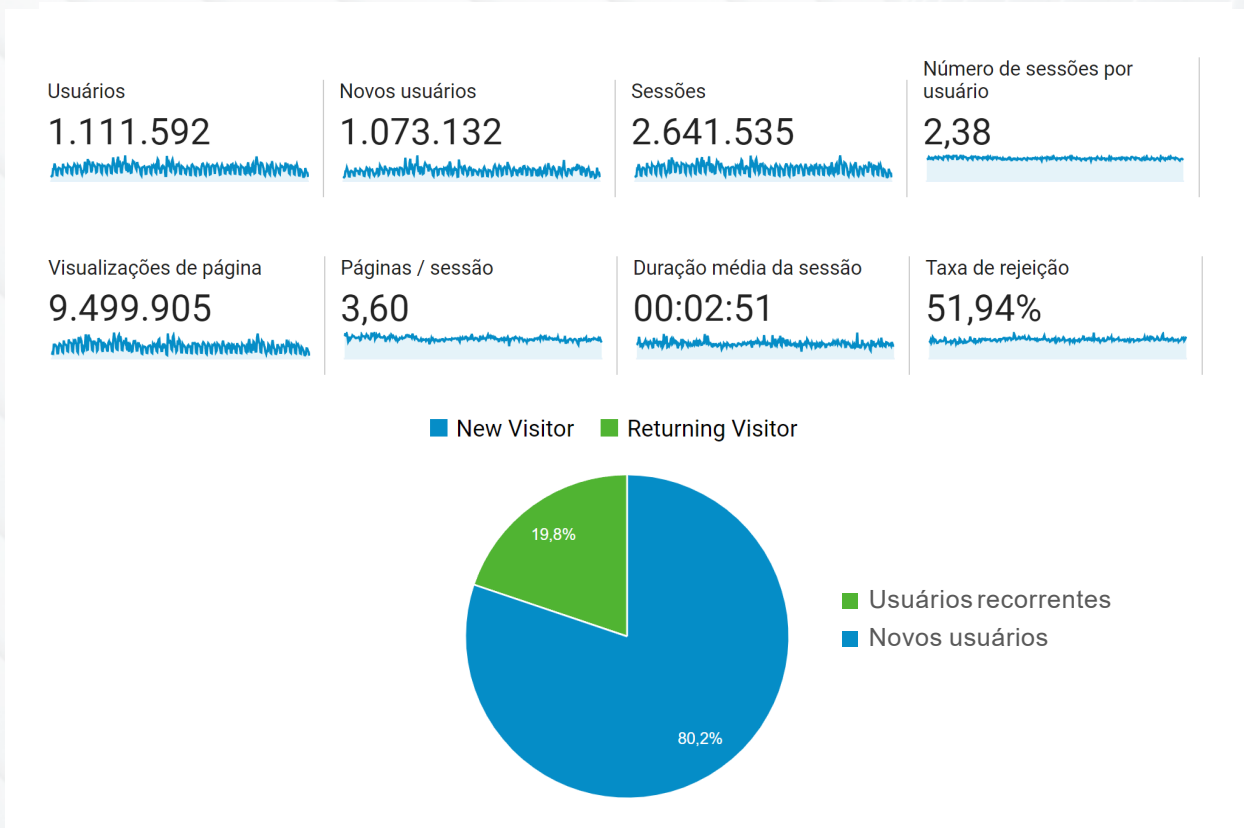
Usuários
1.111.592

Novos usuários
1.073.132

Sessões
2.641.535

Número de sessões por usuário
2,38

Visualizações de página
9.499.905

Páginas / sessão
3,60

Duração média da sessão
00:02:51

Taxa de rejeição
51,94%

New Visitor
Returning Visitor

19,8%
80,2%

Usuários recorrentes
Novos usuários